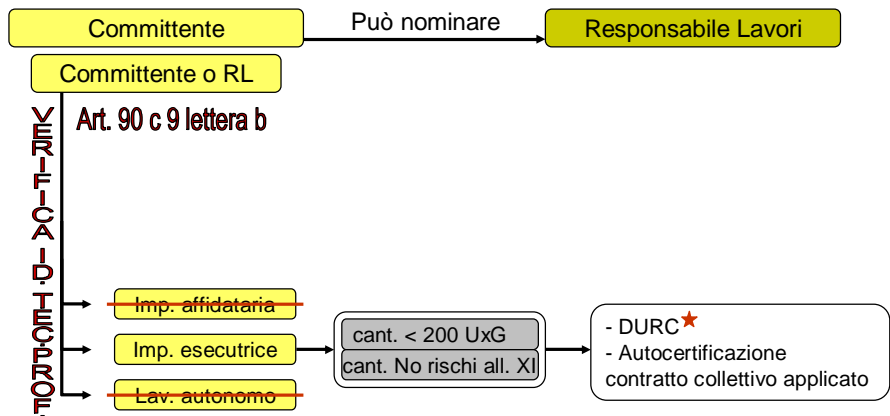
Committente

Può nominare

Responsabile Lavori

Committente o RL

Art. 90 c 9 lettera b

VERIFICA ID. TEC. PROF.

Imp. affidataria

Imp. esecutrice

Lav. autonomo

cant. < 200 UxG

cant. No rischi all. XI

- DURC
- Autocertificazione contratto collettivo applicato